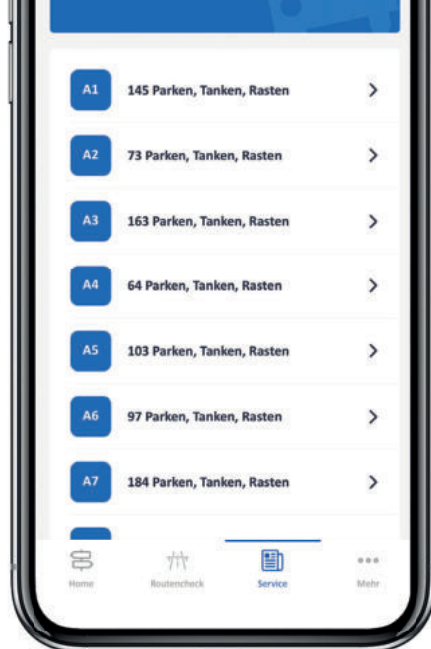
A1 145 Parken, Tanken, Rasten >

A2 73 Parken, Tanken, Rasten >

A3 163 Parken, Tanken, Rasten >

A4 64 Parken, Tanken, Rasten >

A5 103 Parken, Tanken, Rasten >

A6 97 Parken, Tanken, Rasten >

A7 184 Parken, Tanken, Rasten >

Home Routencheck Service Mehr